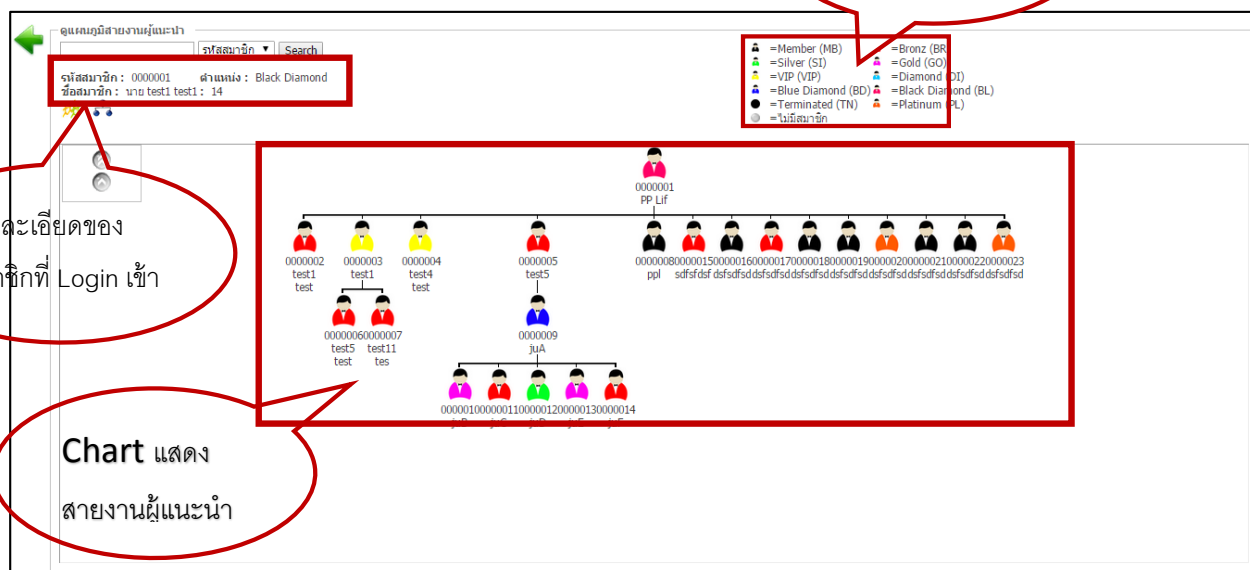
ดูแผนภูมิสายงานผู้แนะนำ

รหัสสมาชิก ▼ Search

รหัสสมาชิก : 0000001 ตำแหน่ง : Black Diamond
ชื่อสมาชิก : นาย test1 test1 : 14

=Member (MB)
=Silver (SI)
=VIP (VIP)
=Blue Diamond (BD)
=Terminated (TN)
=ไม่มีสมาชิก
=Bronz (BR)
=Gold (GO)
=Diamond (DI)
=Black Diamond (BL)
=Platinum (PL)

ละเอียดของ

ชิกที่ Login เข้า

0000001
PP Lif

0000002
test1
test

0000003
test1

0000004
test4
test

0000005
test5

0000008
ppl

0000015
sdfsfdsf

0000016
dsfsdfsd

0000017
dsfsdfsd

0000018
dsfsdfsd

0000019
dsfsdfsd

0000020
dsfsdfsd

0000021
dsfsdfsd

0000022
dsfsdfsd

0000023
dsfsdfsd

0000006
test5
test

0000007
test11
tes

0000009
juA

0000010

0000011

0000012

0000013

0000014

Chart แสดง

สายงานผู้แนะนำ